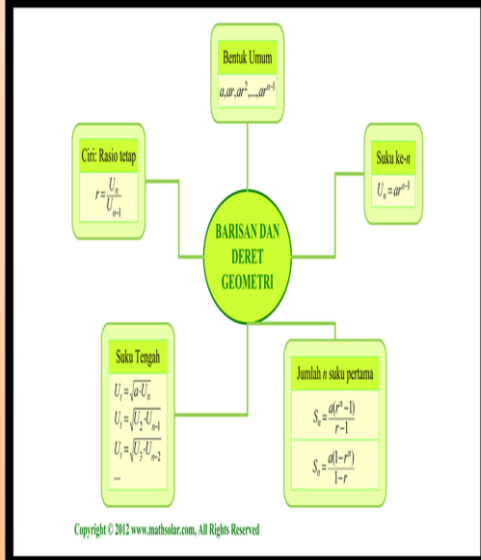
Bentuk Umum

$a, ar, ar^2, ..., ar^{n-1}$

Ciri: Rasio tetap

$r = \frac{U_n}{U_{n-1}}$

Suku ke-$n$

$U_n = ar^{n-1}$

BARISAN DAN DERET GEOMETRI

Suku Tengah

$U_t = \sqrt{a \cdot U_n}$

$U_t = \sqrt{U_2 \cdot U_{n-1}}$

$U_t = \sqrt{U_3 \cdot U_{n-2}}$

...

Jumlah $n$ suku pertama

$S_n = \frac{a(r^n - 1)}{r - 1}$

$S_n = \frac{a(1 - r^n)}{1 - r}$

Copyright © 2012 www.mathsolar.com, All Rights Reserved